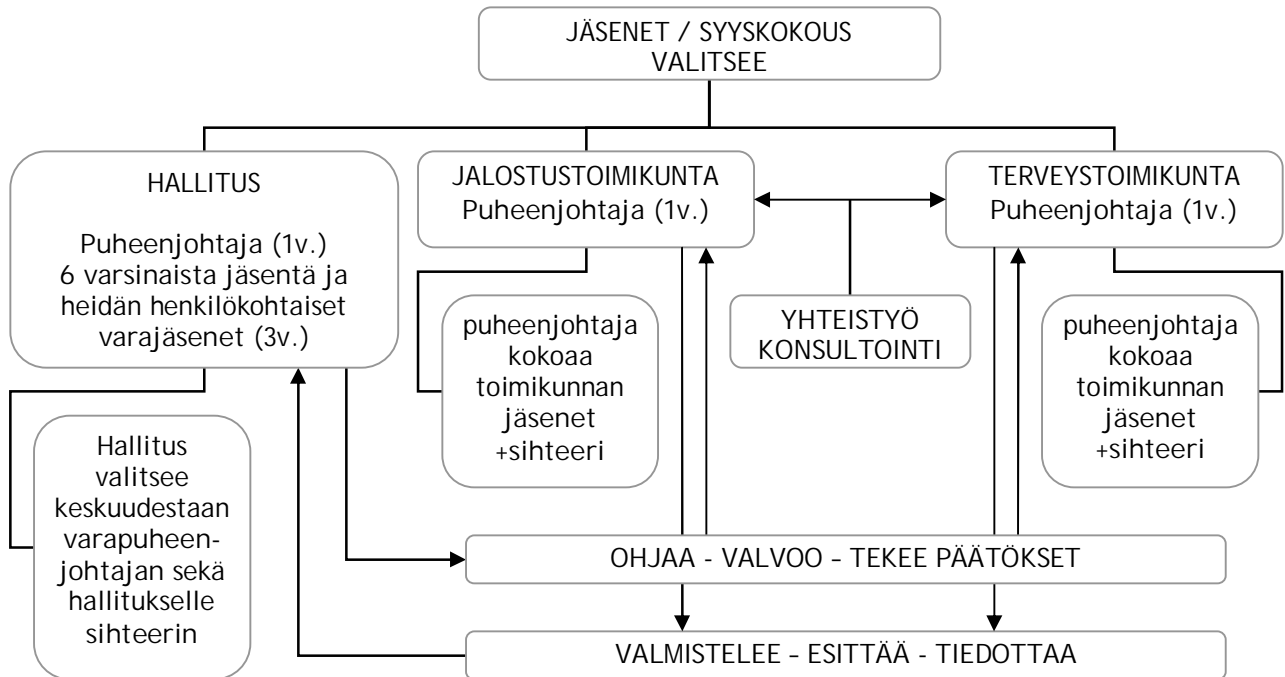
JÄSENET / SYYSKOKOUS VALITSEE

HALLITUS

Puheenjohtaja (1v.)
6 varsinaista jäsentä ja heidän henkilökohtaiset varajäsenet (3v.)

JALOSTUSTOIMIKUNTA
Puheenjohtaja (1v.)

TERVEYSTOIMIKUNTA
Puheenjohtaja (1v.)

puheenjohtaja kokoaa toimikunnan jäsenet +sihteeri

YHTEISTYÖ KONSULTOINTI

puheenjohtaja kokoaa toimikunnan jäsenet +sihteeri

Hallitus valitsee keskuudestaan varapuheenjohtajan sekä hallitukselle sihteerin

OHJAA - VALVOO – TEKEE PÄÄTÖKSET

VALMISTELEE – ESITTÄÄ – TIEDOTTAA